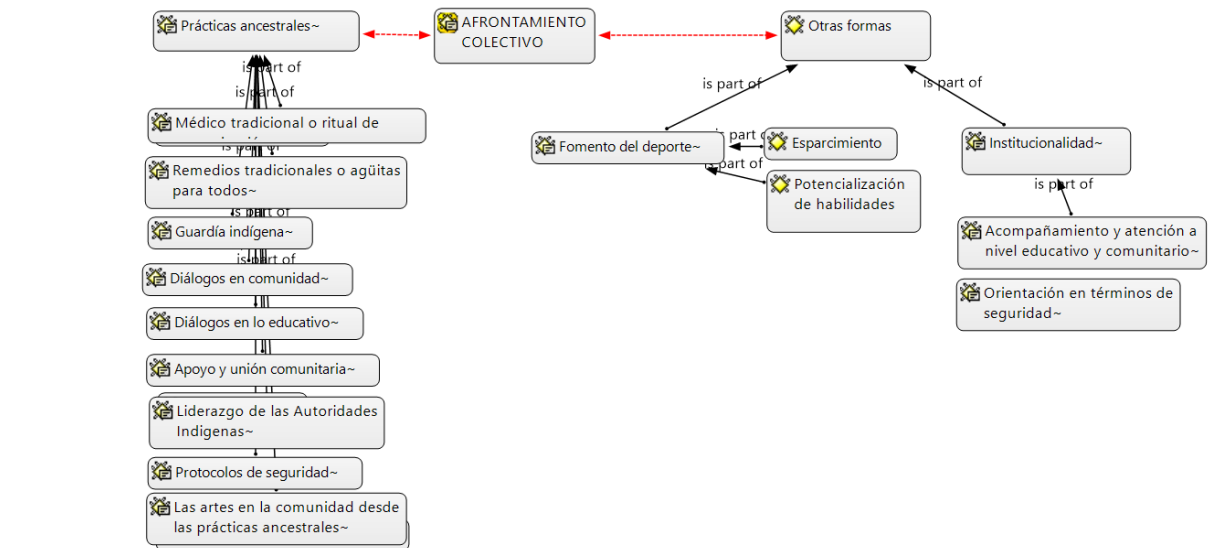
Prácticas ancestrales~

AFRONTAMIENTO COLECTIVO

Otras formas

is part of

is part of

is part of

is part of

Médico tradicional o ritual de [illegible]

is part of

Remedios tradicionales o agüitas para todos~

is part of

Guardía indígena~

is part of

Diálogos en comunidad~

Diálogos en lo educativo~

Apoyo y unión comunitaria~

Liderazgo de las Autoridades Indigenas~

Protocolos de seguridad~

Las artes en la comunidad desde las prácticas ancestrales~

Fomento del deporte~

is part of

Esparcimiento

is part of

Potencialización de habilidades

Institucionalidad~

is part of

Acompañamiento y atención a nivel educativo y comunitario~

Orientación en términos de seguridad~